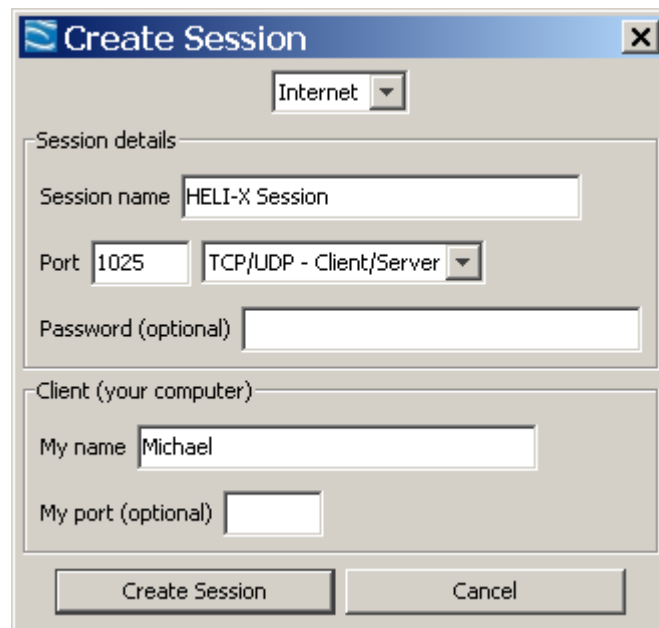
Create Session
X

Internet

Session details

Session name HELI-X Session

Port 1025 TCP/UDP - Client/Server

Password (optional)

Client (your computer)

My name Michael

My port (optional)

Create Session Cancel